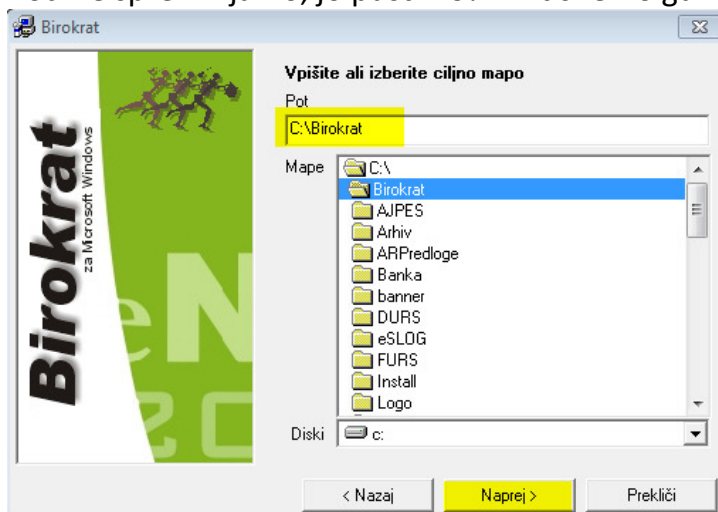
Birokrat

Birokrat
za Microsoft Windows
eN
20

Vpišite ali izberite ciljno mapo
Pot
C:\Birokrat
Mape
C:\
Birokrat
AJPES
Arhiv
ARPredloge
Banka
banner
DURS
eSLOG
FURS
Install
Logo
Diski
c:

< Nazaj
Naprej >
Prekliči